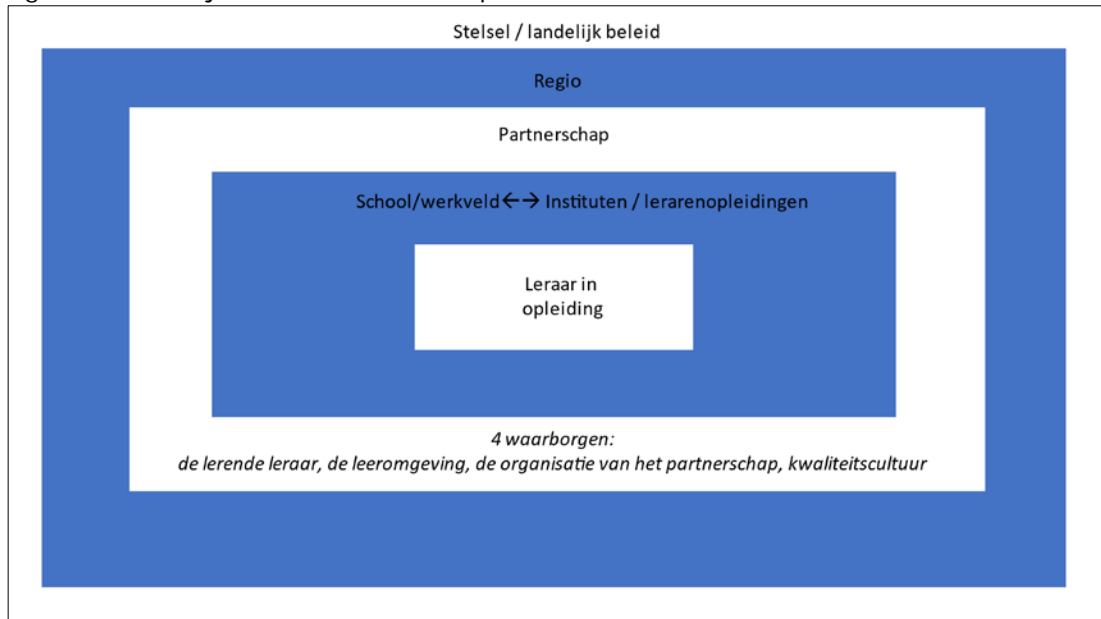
Stelsel / landelijk beleid

Regio

Partnerschap

School/werkveld ←→ Instituten / lerarenopleidingen

Leraar in opleiding

*4 waarborgen:*
*de lerende leraar, de leeromgeving, de organisatie van het partnerschap, kwaliteitscultuur*